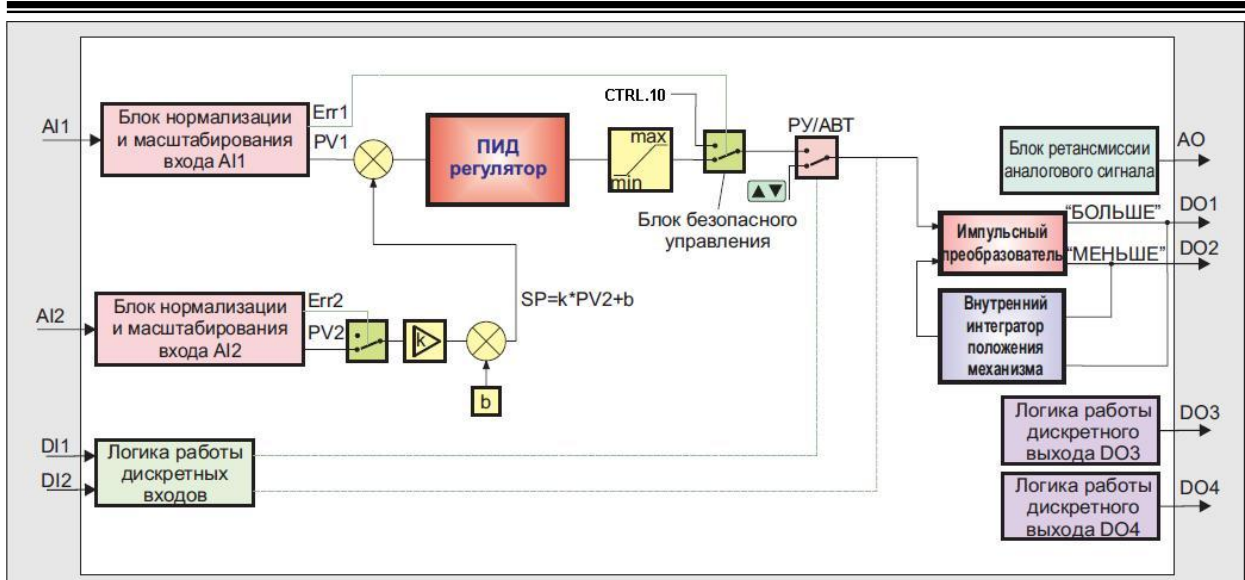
AI1

Блок нормализации и масштабирования входа AI1

Err1

PV1

ПИД регулятор

max

min

CTRL.10

Блок безопасного управления

РУ/АВТ

▲▼

Блок ретансмиссии аналогового сигнала

AO

Импульсный преобразователь

"БОЛЬШЕ"

DO1

"МЕНЬШЕ"

DO2

Внутренний интегратор положения механизма

AI2

Блок нормализации и масштабирования входа AI2

Err2

PV2

k

SP=k*PV2+b

b

DI1

DI2

Логика работы дискретных входов

Логика работы дискретного выхода DO3

DO3

Логика работы дискретного выхода DO4

DO4